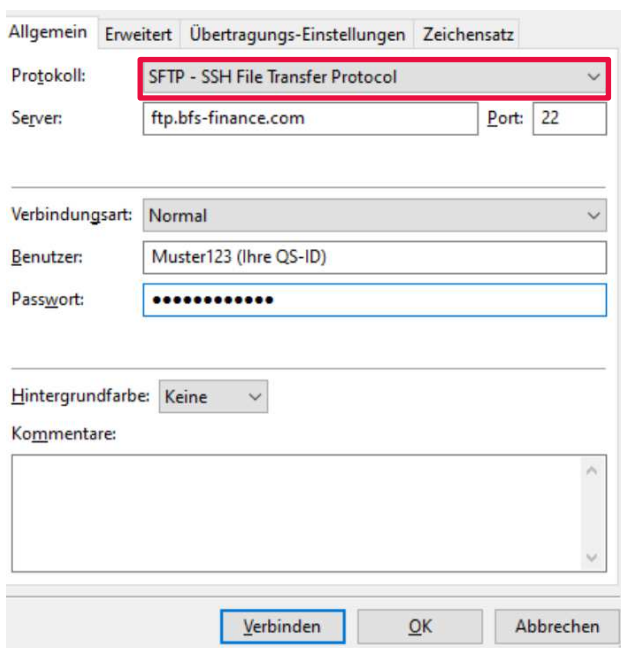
Allgemein | Erweitert | Übertragungs-Einstellungen | Zeichensatz

Protokoll: SFTP - SSH File Transfer Protocol
Server: ftp.bfs-finance.com Port: 22

Verbindungsart: Normal
Benutzer: Muster123 (Ihre QS-ID)
Passwort: ••••••••••••

Hintergrundfarbe: Keine
Kommentare:

Verbinden | OK | Abbrechen